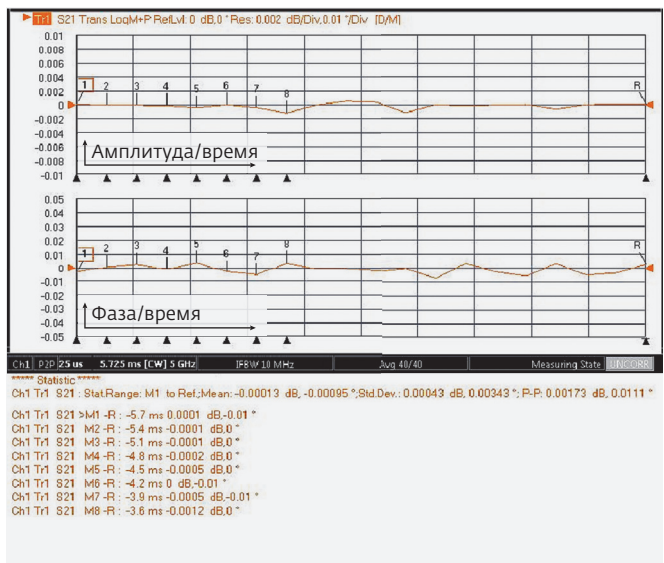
Tr1 S21 Trans LogM+P RefLvl: 0 dB,0 ° Res: 0.002 dB/Div,0.01 °/Div [D/M]

0.01
0.008
0.006
0.004
0.002
0
-0.002
-0.004
-0.006
-0.008
-0.01

1 2 3 4 5 6 7 8 R

Амплитуда/время

0.05
0.04
0.03
0.02
0.01
0
-0.01
-0.02
-0.03
-0.04
-0.05

1 2 3 4 5 6 7 8 R

Фаза/время

Ch1 P2P 25 us 5.725 ms [CW] 5 GHz IFBW 10 MHz Avg 40/40 Measuring State UNCORR

***** Statistic *****
Ch1 Tr1 S21 : Stat.Range: M1 to Ref.;Mean: -0.00013 dB, -0.00095 °;Std.Dev.: 0.00043 dB, 0.00343 °; P-P: 0.00173 dB, 0.0111 °

Ch1 Tr1 S21 >M1 -R : -5.7 ms 0.0001 dB,-0.01 °
Ch1 Tr1 S21 M2 -R : -5.4 ms -0.0001 dB,0 °
Ch1 Tr1 S21 M3 -R : -5.1 ms -0.0001 dB,0 °
Ch1 Tr1 S21 M4 -R : -4.8 ms -0.0002 dB,0 °
Ch1 Tr1 S21 M5 -R : -4.5 ms -0.0005 dB,0 °
Ch1 Tr1 S21 M6 -R : -4.2 ms 0 dB,-0.01 °
Ch1 Tr1 S21 M7 -R : -3.9 ms -0.0005 dB,-0.01 °
Ch1 Tr1 S21 M8 -R : -3.6 ms -0.0012 dB,0 °